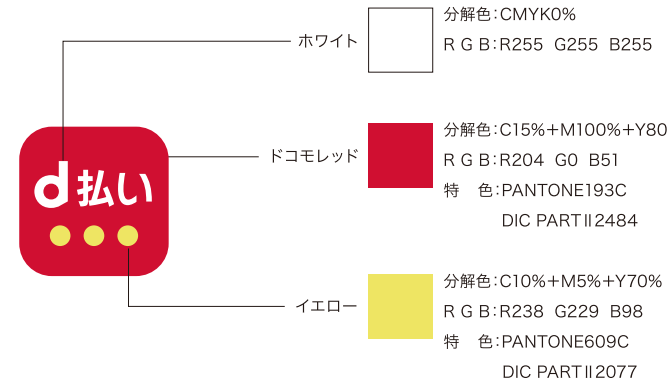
d払い

ホワイト

分解色:CMYK0%
R G B:R255 G255 B255

ドコモレッド

分解色:C15%+M100%+Y80
R G B:R204 G0 B51
特 色:PANTONE193C
DIC PARTⅡ2484

イエロー

分解色:C10%+M5%+Y70%
R G B:R238 G229 B98
特 色:PANTONE609C
DIC PARTⅡ2077